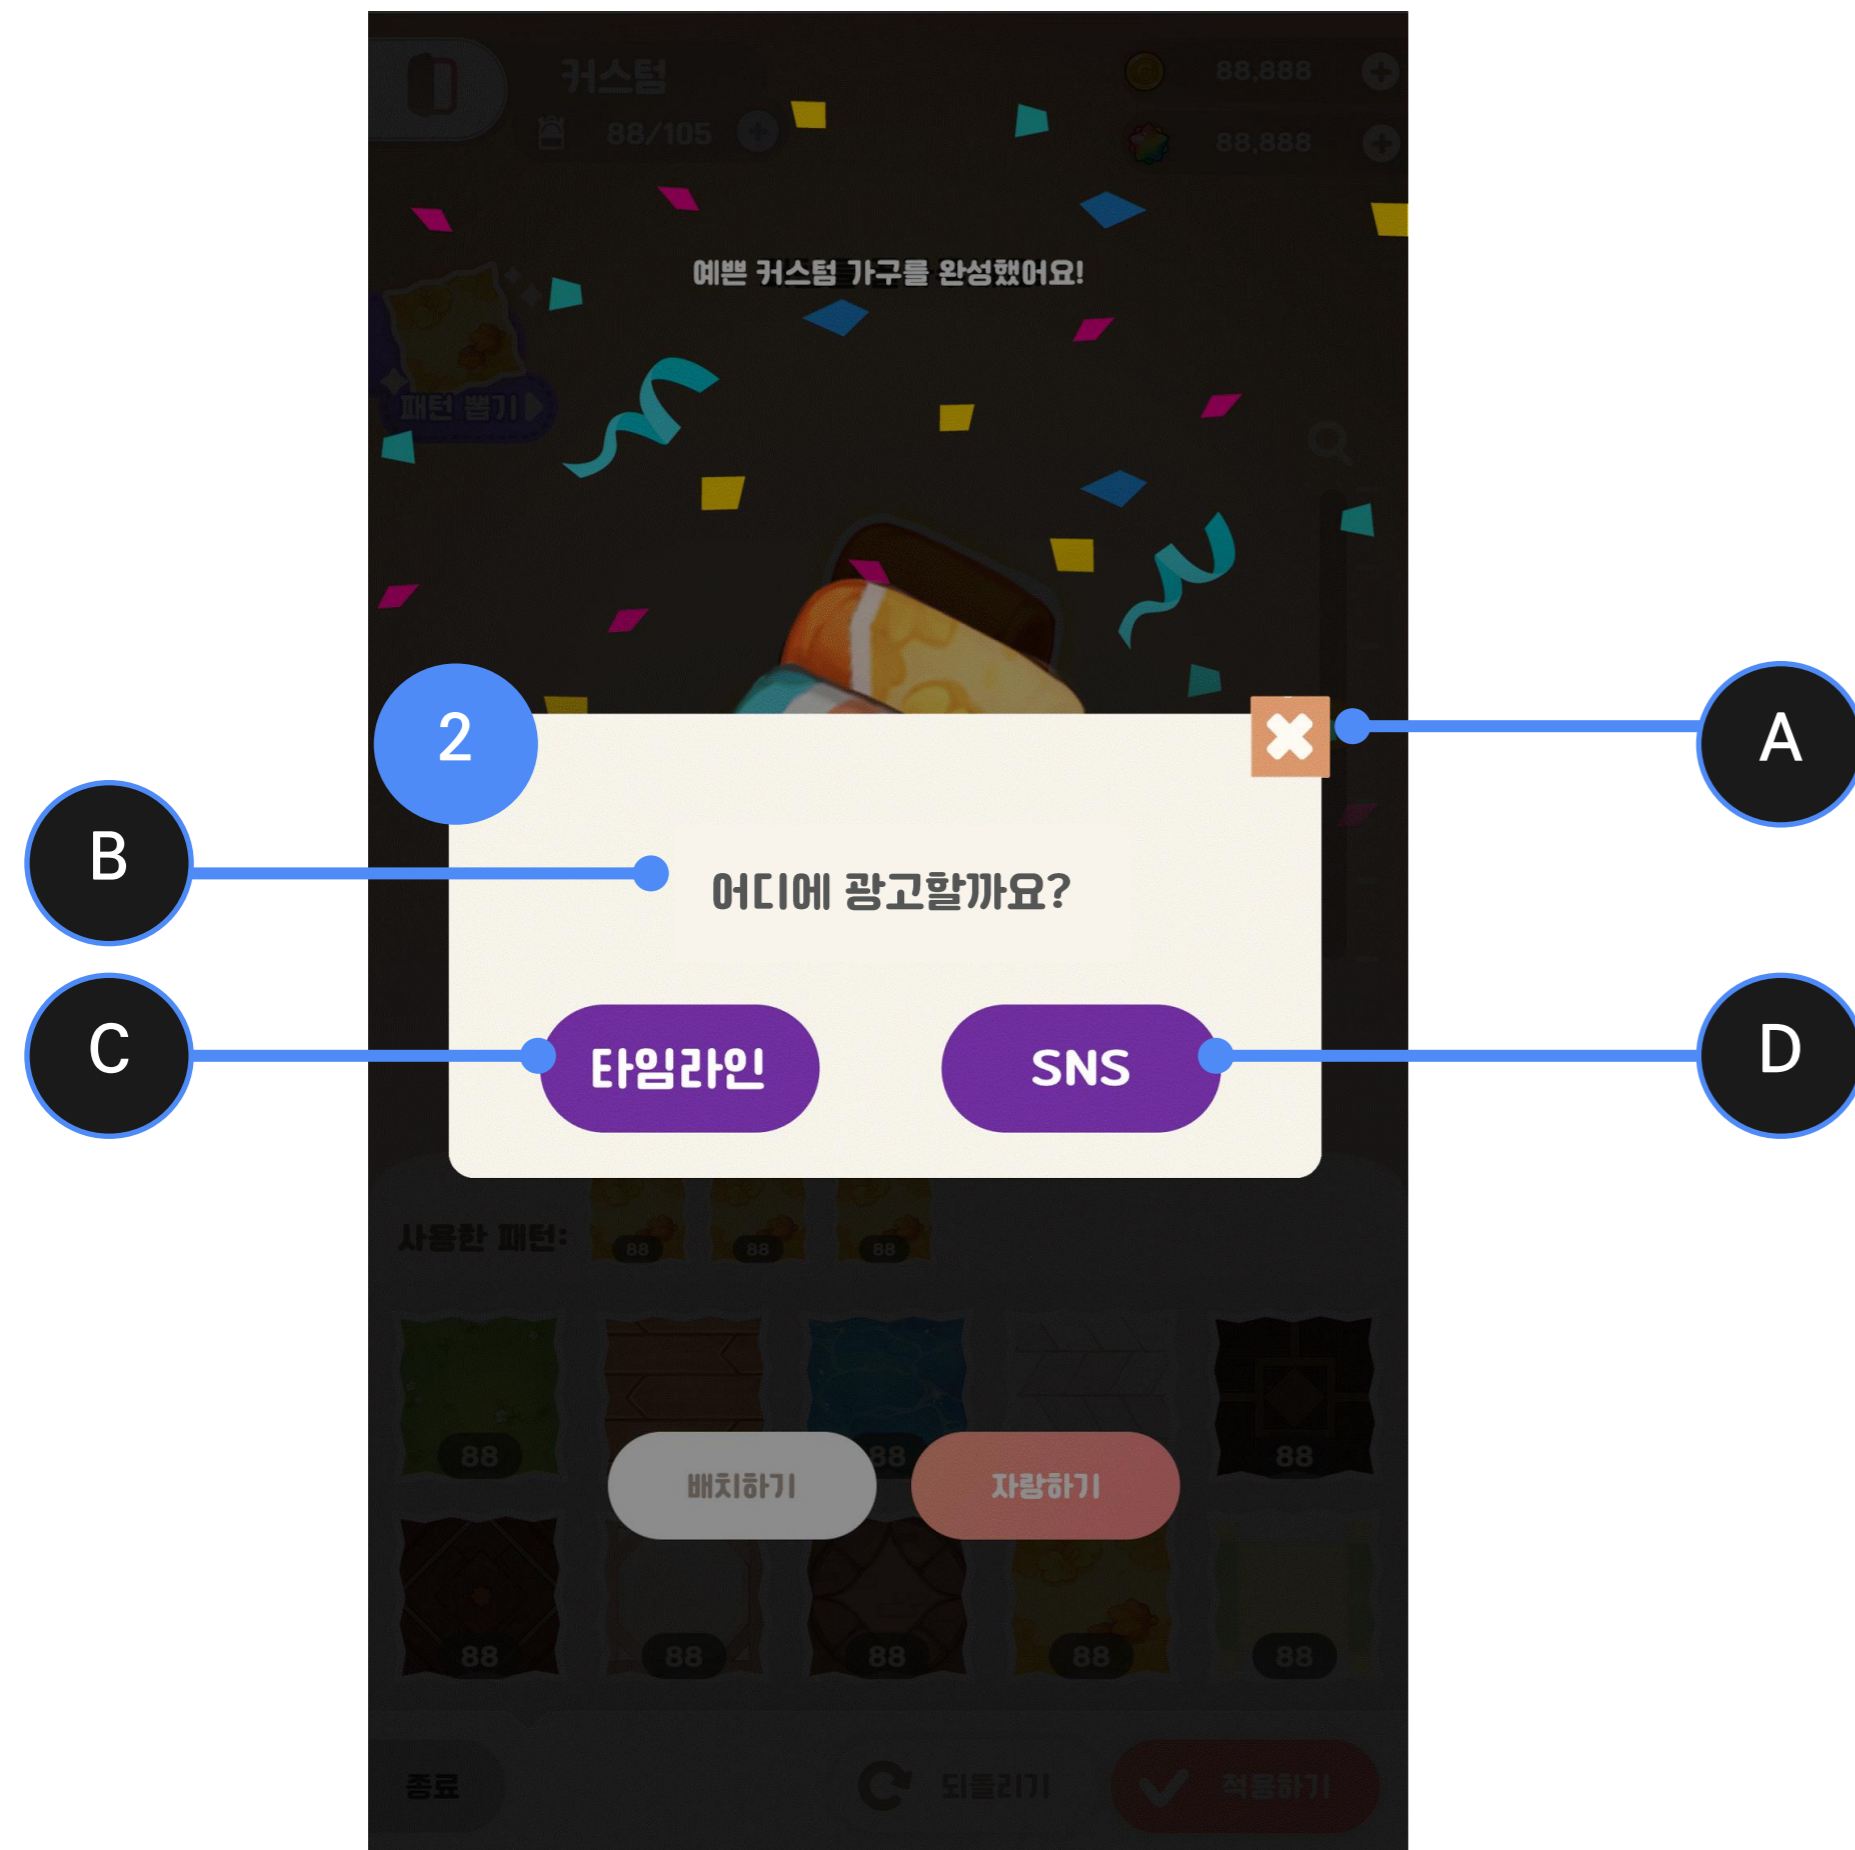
커스텀
88/105
88,888
88,888

예쁜 커스텀 가구를 완성했어요!

패턴 뽑기

2

A

B

어디에 광고할까요?

C

타임라인

SNS

D

사용한 패턴:
88
88
88

88
88
88
88
88

배치하기
자랑하기

88
88
88
88
88

종료
되돌리기
적용하기